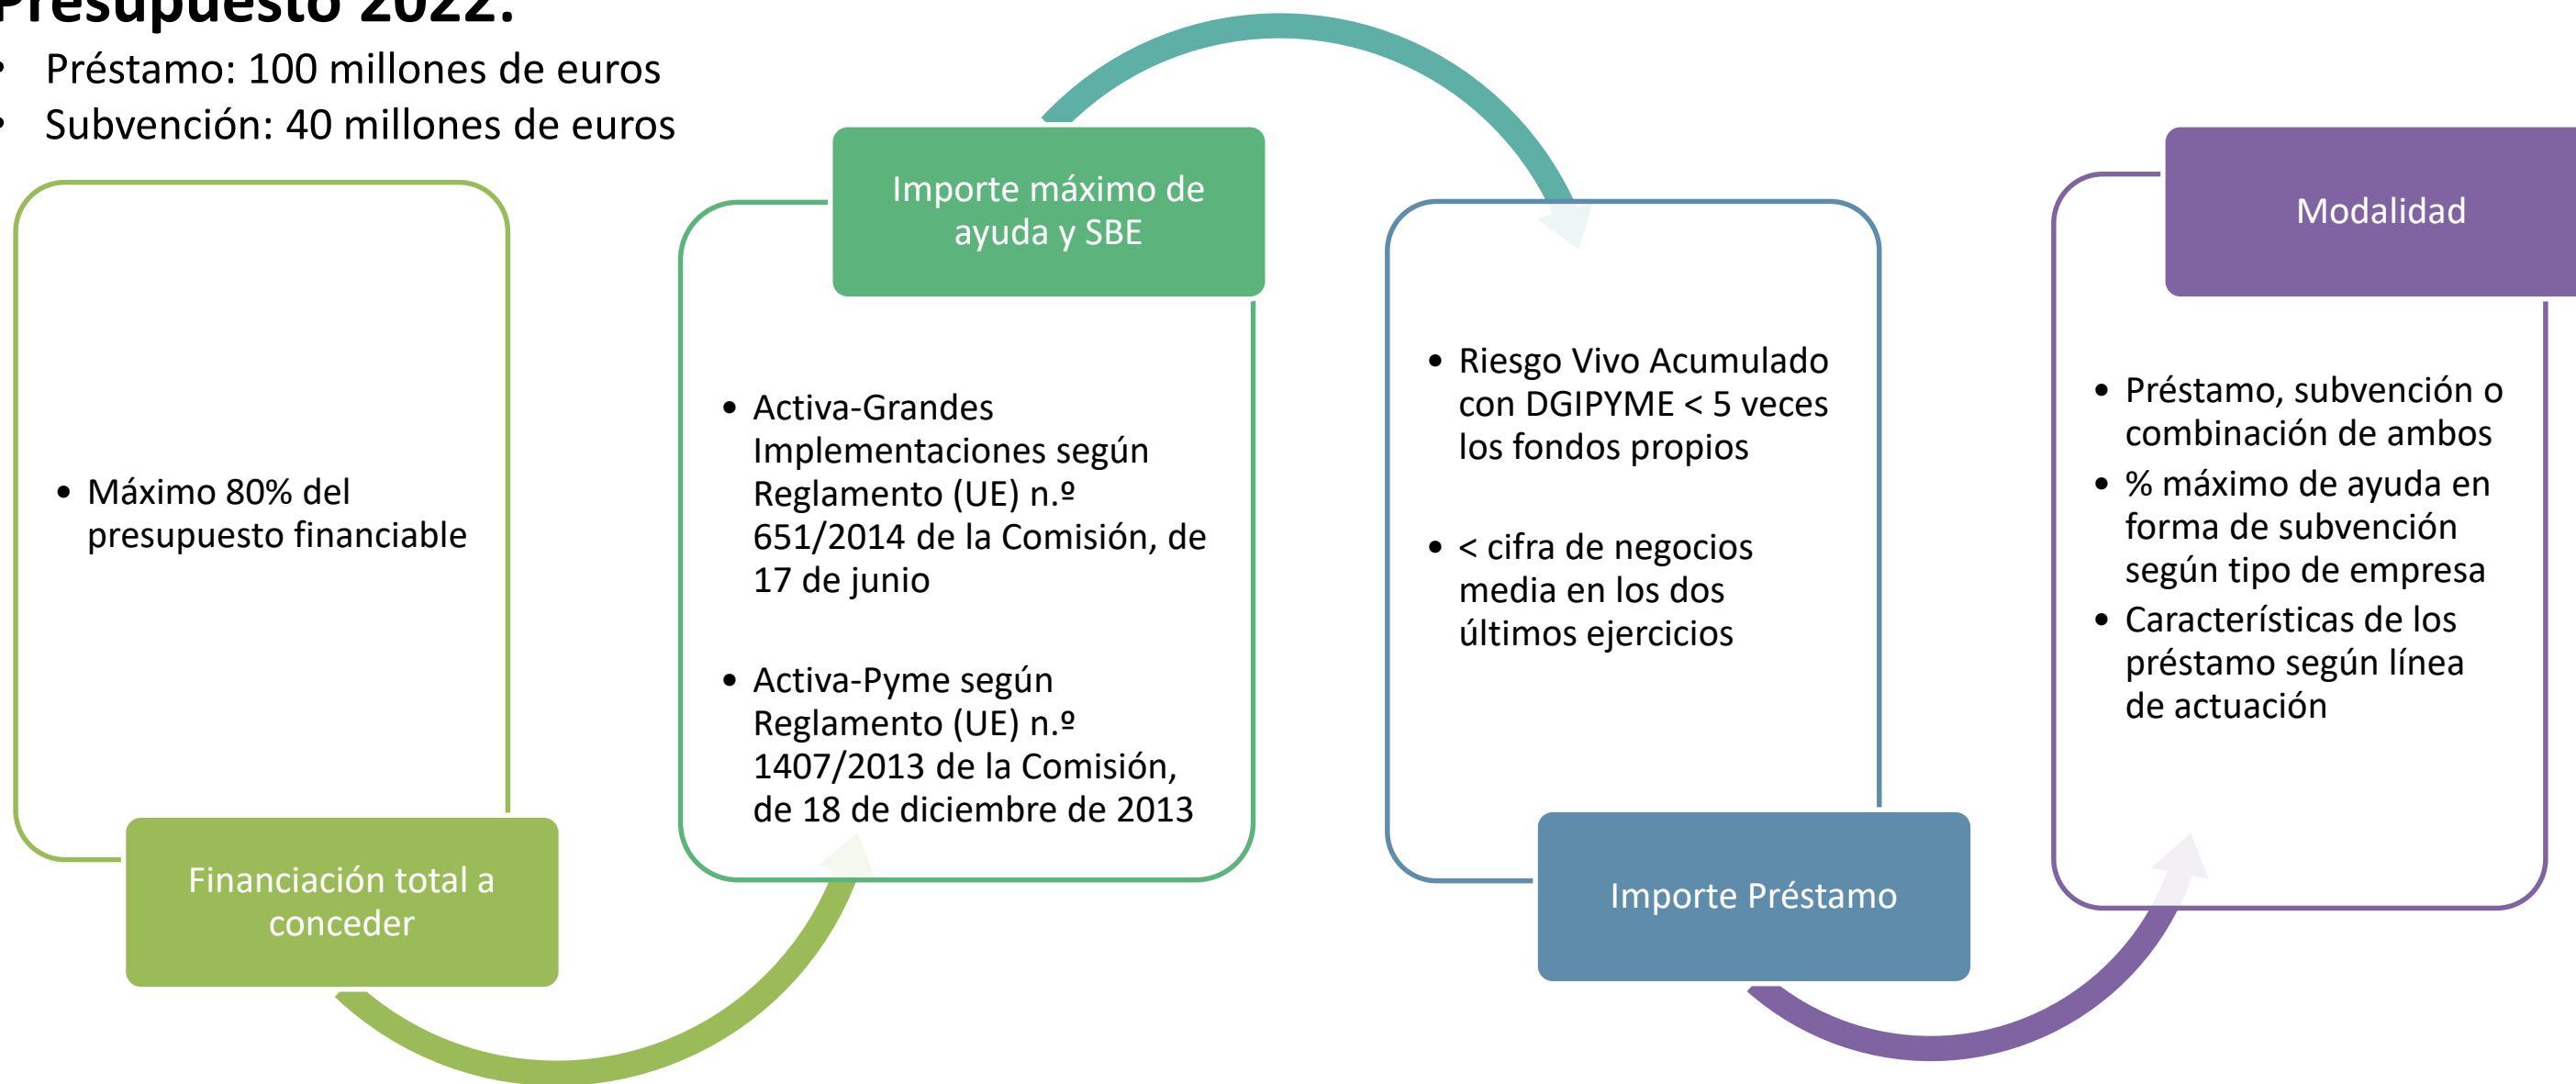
Presupuesto 2022:

- Préstamo: 100 millones de euros
- Subvención: 40 millones de euros

- Máximo 80% del presupuesto financiable

Financiación total a conceder

Importe máximo de ayuda y SBE

- Activa-Grandes Implementaciones según Reglamento (UE) n.º 651/2014 de la Comisión, de 17 de junio
- Activa-Pyme según Reglamento (UE) n.º 1407/2013 de la Comisión, de 18 de diciembre de 2013

- Riesgo Vivo Acumulado con DGIPYME < 5 veces los fondos propios
- < cifra de negocios media en los dos últimos ejercicios

Importe Préstamo

Modalidad

- Préstamo, subvención o combinación de ambos
- % máximo de ayuda en forma de subvención según tipo de empresa
- Características de los préstamo según línea de actuación